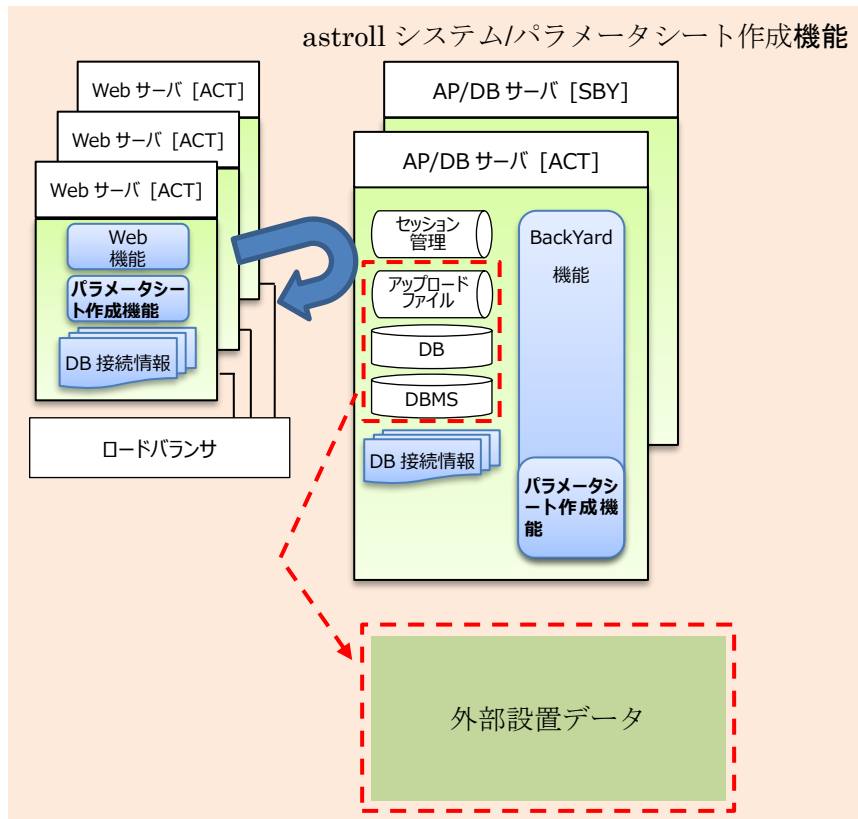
astroll システム/パラメータシート作成機能

Web サーバ［ACT］

Web サーバ［ACT］

Web サーバ［ACT］

Web 機能

パラメータシート作成機能

DB 接続情報

ロードバランサ

AP/DB サーバ［SBY］

AP/DB サーバ［ACT］

セッション管理

アップロードファイル

DB

DBMS

DB 接続情報

BackYard 機能

パラメータシート作成機能

外部設置データ